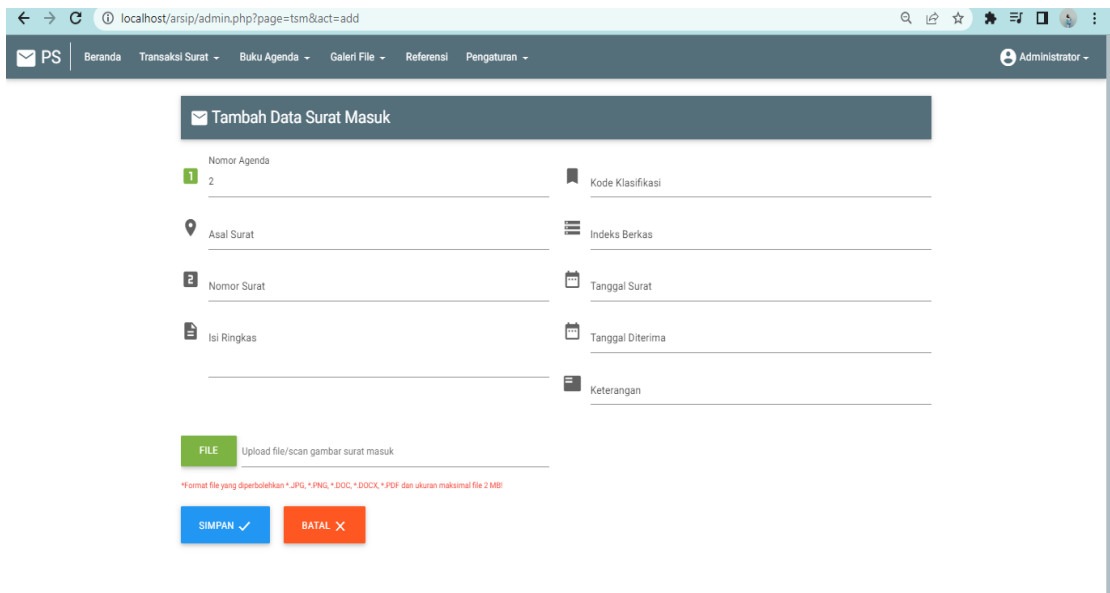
localhost/arsip/admin.php?page=tsm&act=add

PS Beranda Transaksi Surat Buku Agenda Galeri File Referensi Pengaturan Administrator

Tambah Data Surat Masuk

1 Nomor Agenda
2

Kode Klasifikasi

Asal Surat

Indeks Berkas

2 Nomor Surat

Tanggal Surat

Isi Ringkas

Tanggal Diterima

Keterangan

FILE Upload file/scan gambar surat masuk

*Format file yang diperbolehkan *.JPG, *.PNG, *.DOC, *.DOCX, *.PDF dan ukuran maksimal file 2 MB!

SIMPAN BATAL